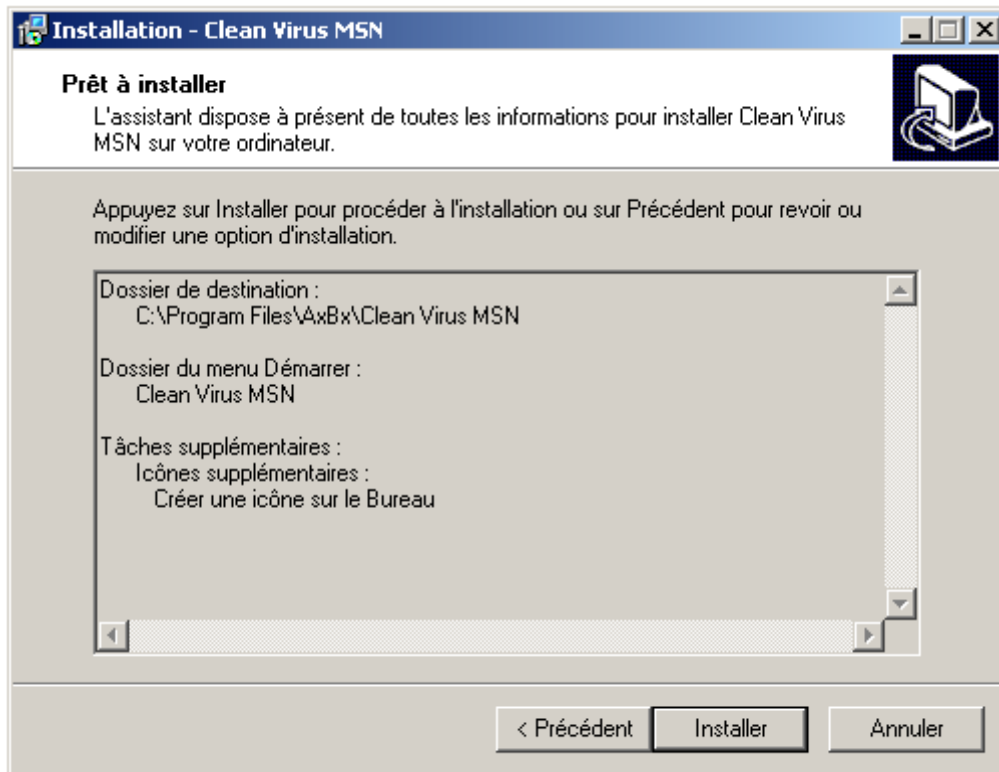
Installation - Clean Virus MSN

Prêt à installer
L'assistant dispose à présent de toutes les informations pour installer Clean Virus MSN sur votre ordinateur.

Appuyez sur Installer pour procéder à l'installation ou sur Précédent pour revoir ou modifier une option d'installation.

Dossier de destination :
C:\Program Files\AxBx\Clean Virus MSN

Dossier du menu Démarrer :
Clean Virus MSN

Tâches supplémentaires :
Icônes supplémentaires :
Créer une icône sur le Bureau

< Précédent
Installer
Annuler